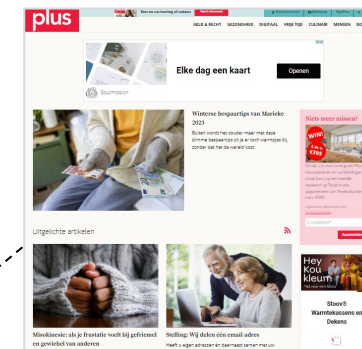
plus

Elke dag een kaart

Openen

Stampsion

GELD & RECHT GEZONDHEID DIGITAAL VRIJE TIJD CULTUUR MENSEN

Winterse bespaartips van Marieke 2023

Buiten wordt het kouder maar met deze slimme bespaartips zit je er toch warmpjes bij, zonder dat het de wereld kost.

Niets meer missen!

WIN!

Uitgelichte artikelen

Misokinesie: als je frustratie voelt bij gefriemel en gewiebel van anderen

Stelling: Wij delen één email-adres

Hey Kou kleum

Stoov® Warmtekussens en Dekens